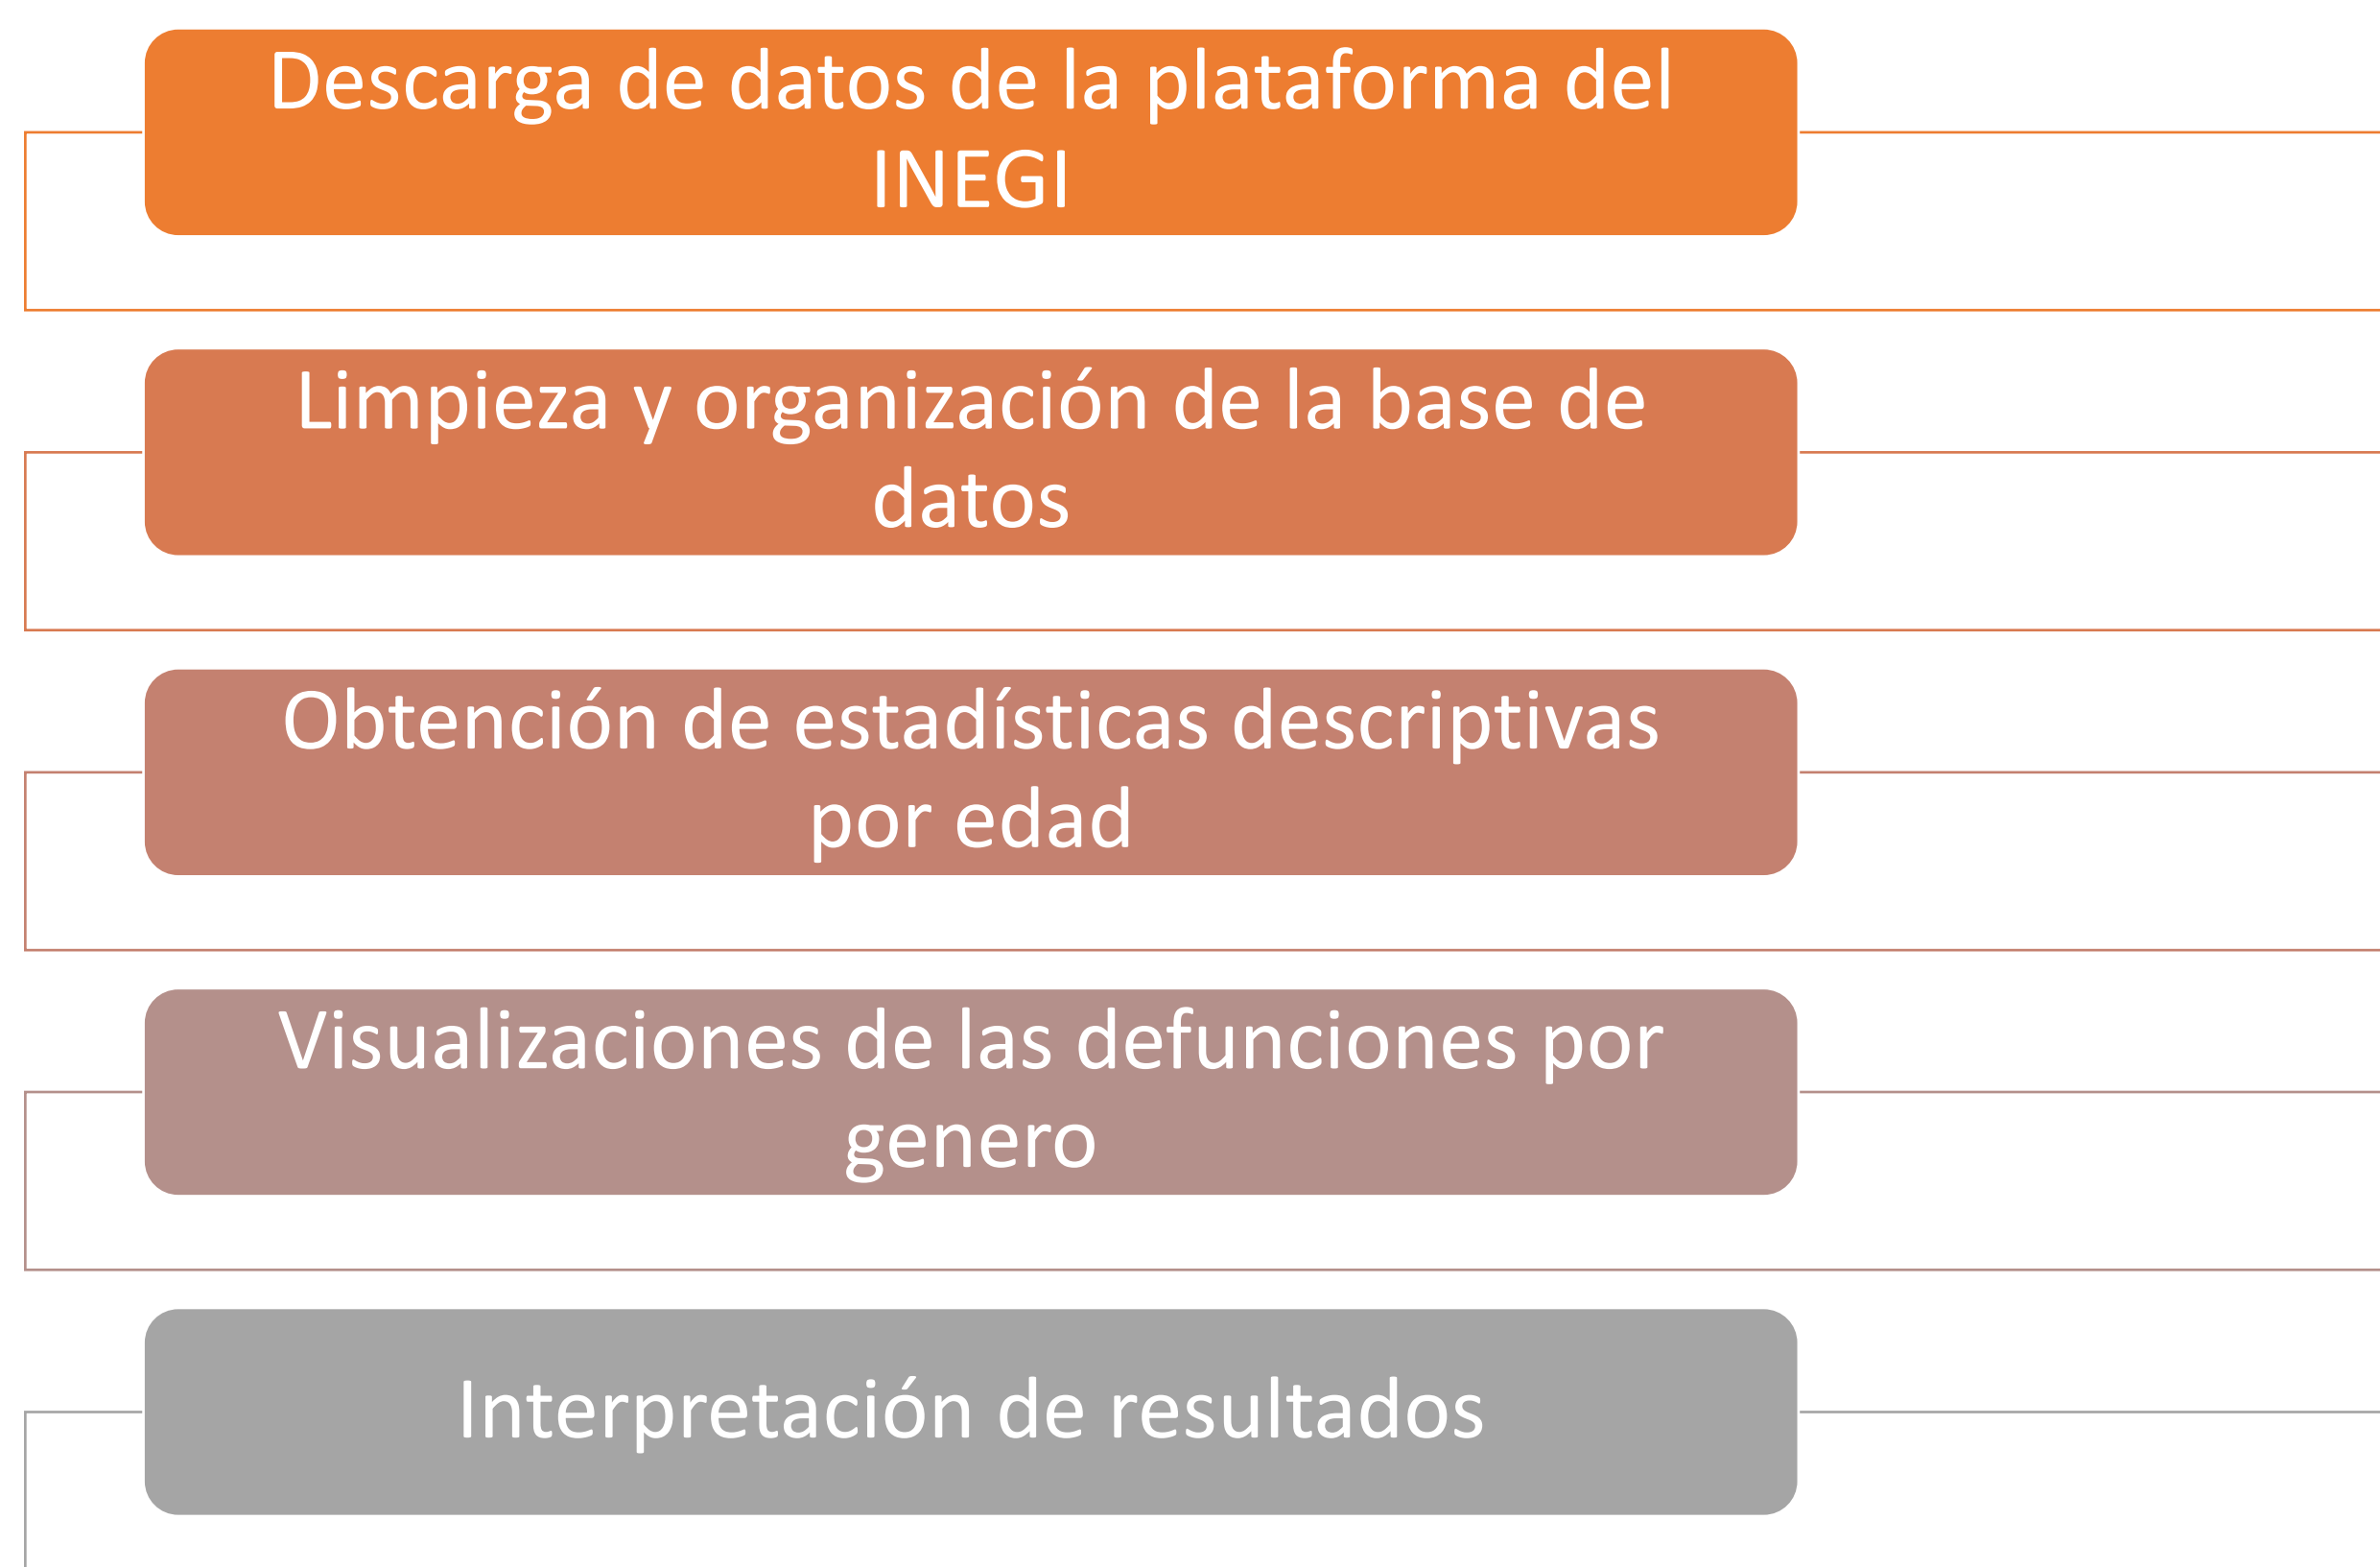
Descarga de datos de la plataforma del INEGI

Limpieza y organización de la base de datos

Obtención de estadísticas descriptivas por edad

Visualizaciones de las defunciones por genero

Interpretación de resultados